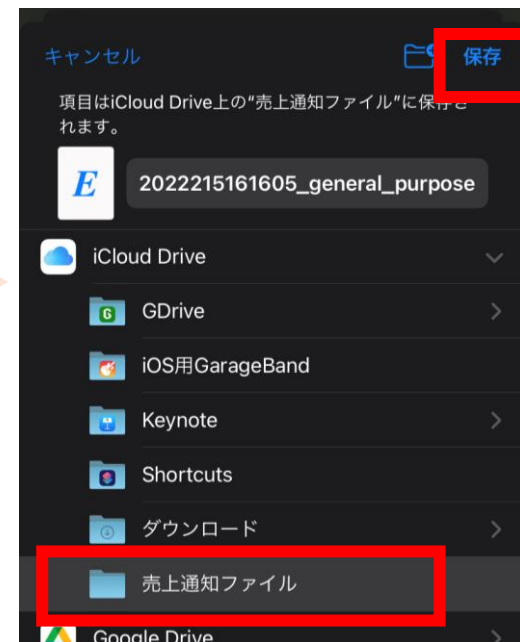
キャンセル

保存

項目はiCloud Drive上の"売上通知ファイル"に保存されます。

E

2022215161605_general_purpose

iCloud Drive

G

GDrive

iOS用GarageBand

Keynote

Shortcuts

ダウンロード

売上通知ファイル

Google Drive